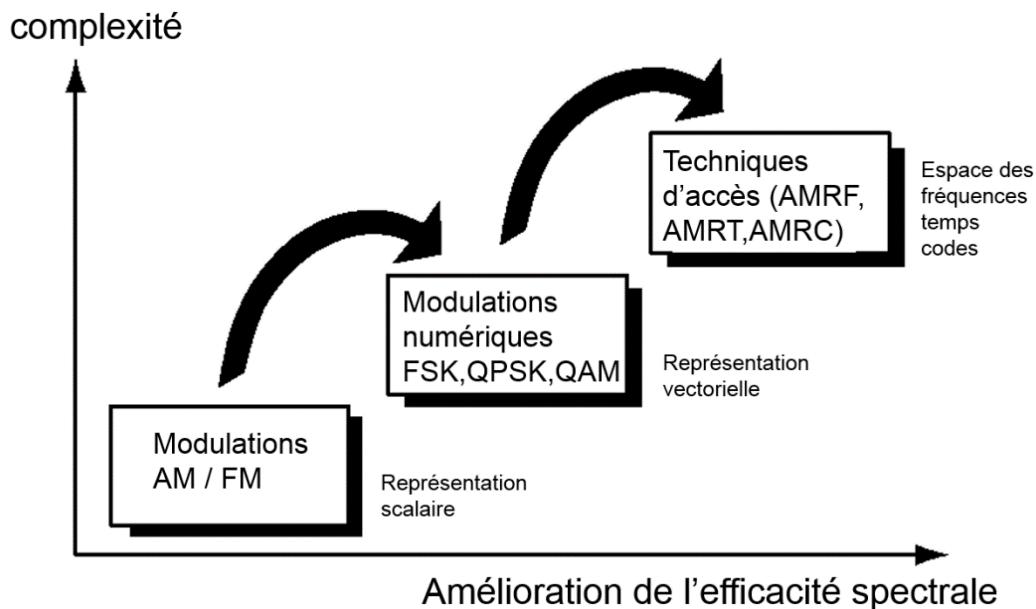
complexité

Techniques d'accès (AMRF, AMRT,AMRC)

Espace des fréquences temps codes

Modulations numériques FSK,QPSK,QAM

Représentation vectorielle

Modulations AM / FM

Représentation scalaire

Amélioration de l'efficacité spectrale